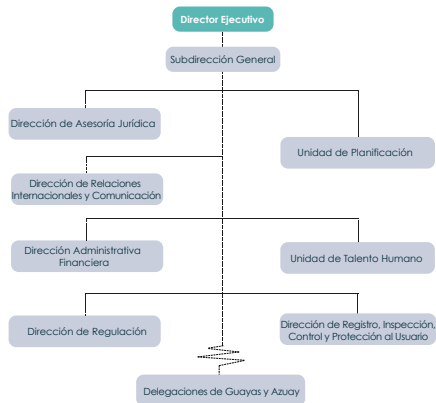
Director Ejecutivo

Subdirección General

Dirección de Asesoría Jurídica

Unidad de Planificación

Dirección de Relaciones Internacionales y Comunicación

Dirección Administrativa Financiera

Unidad de Talento Humano

Dirección de Regulación

Dirección de Registro, Inspección, Control y Protección al Usuario

Delegaciones de Guayas y Azuay